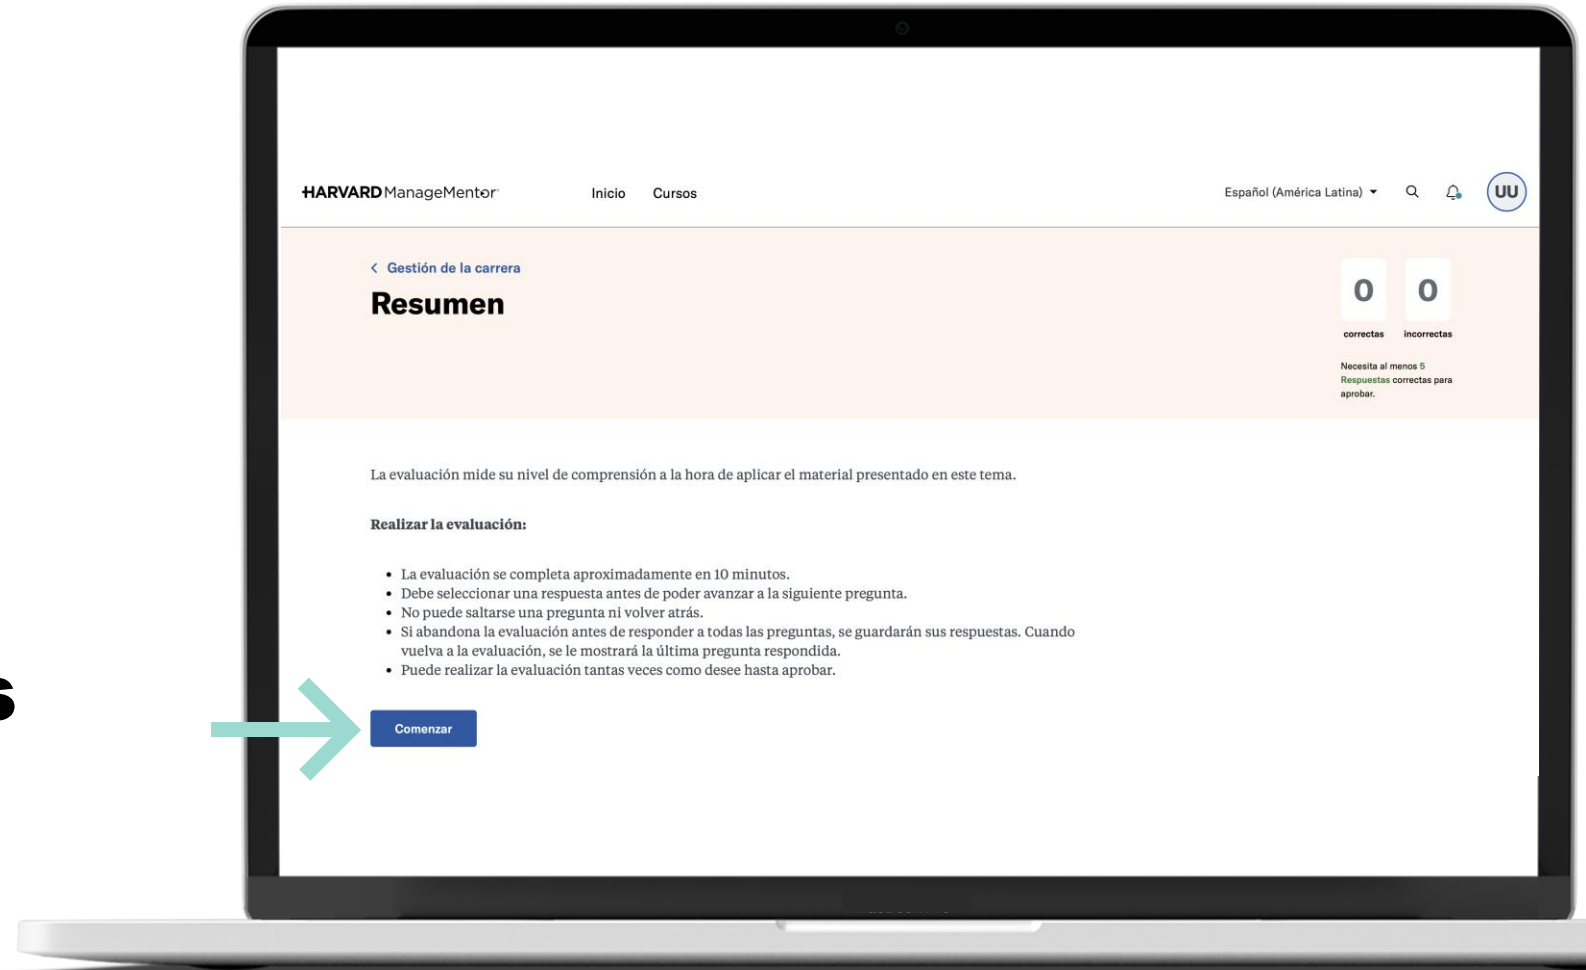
6

HARVARD ManageMentor

Inicio Cursos

Español (América Latina)

UU

< Gestión de la carrera

Resumen

| 0 | 0 |
|---|---|
| correctas | incorrectas |

Necesita al menos 5 Respuestas correctas para aprobar.

La evaluación mide su nivel de comprensión a la hora de aplicar el material presentado en este tema.

Realizar la evaluación:

- La evaluación se completa aproximadamente en 10 minutos.
- Debe seleccionar una respuesta antes de poder avanzar a la siguiente pregunta.
- No puede saltarse una pregunta ni volver atrás.
- Si abandona la evaluación antes de responder a todas las preguntas, se guardarán sus respuestas. Cuando vuelva a la evaluación, se le mostrará la última pregunta respondida.
- Puede realizar la evaluación tantas veces como desee hasta aprobar.

Comenzar